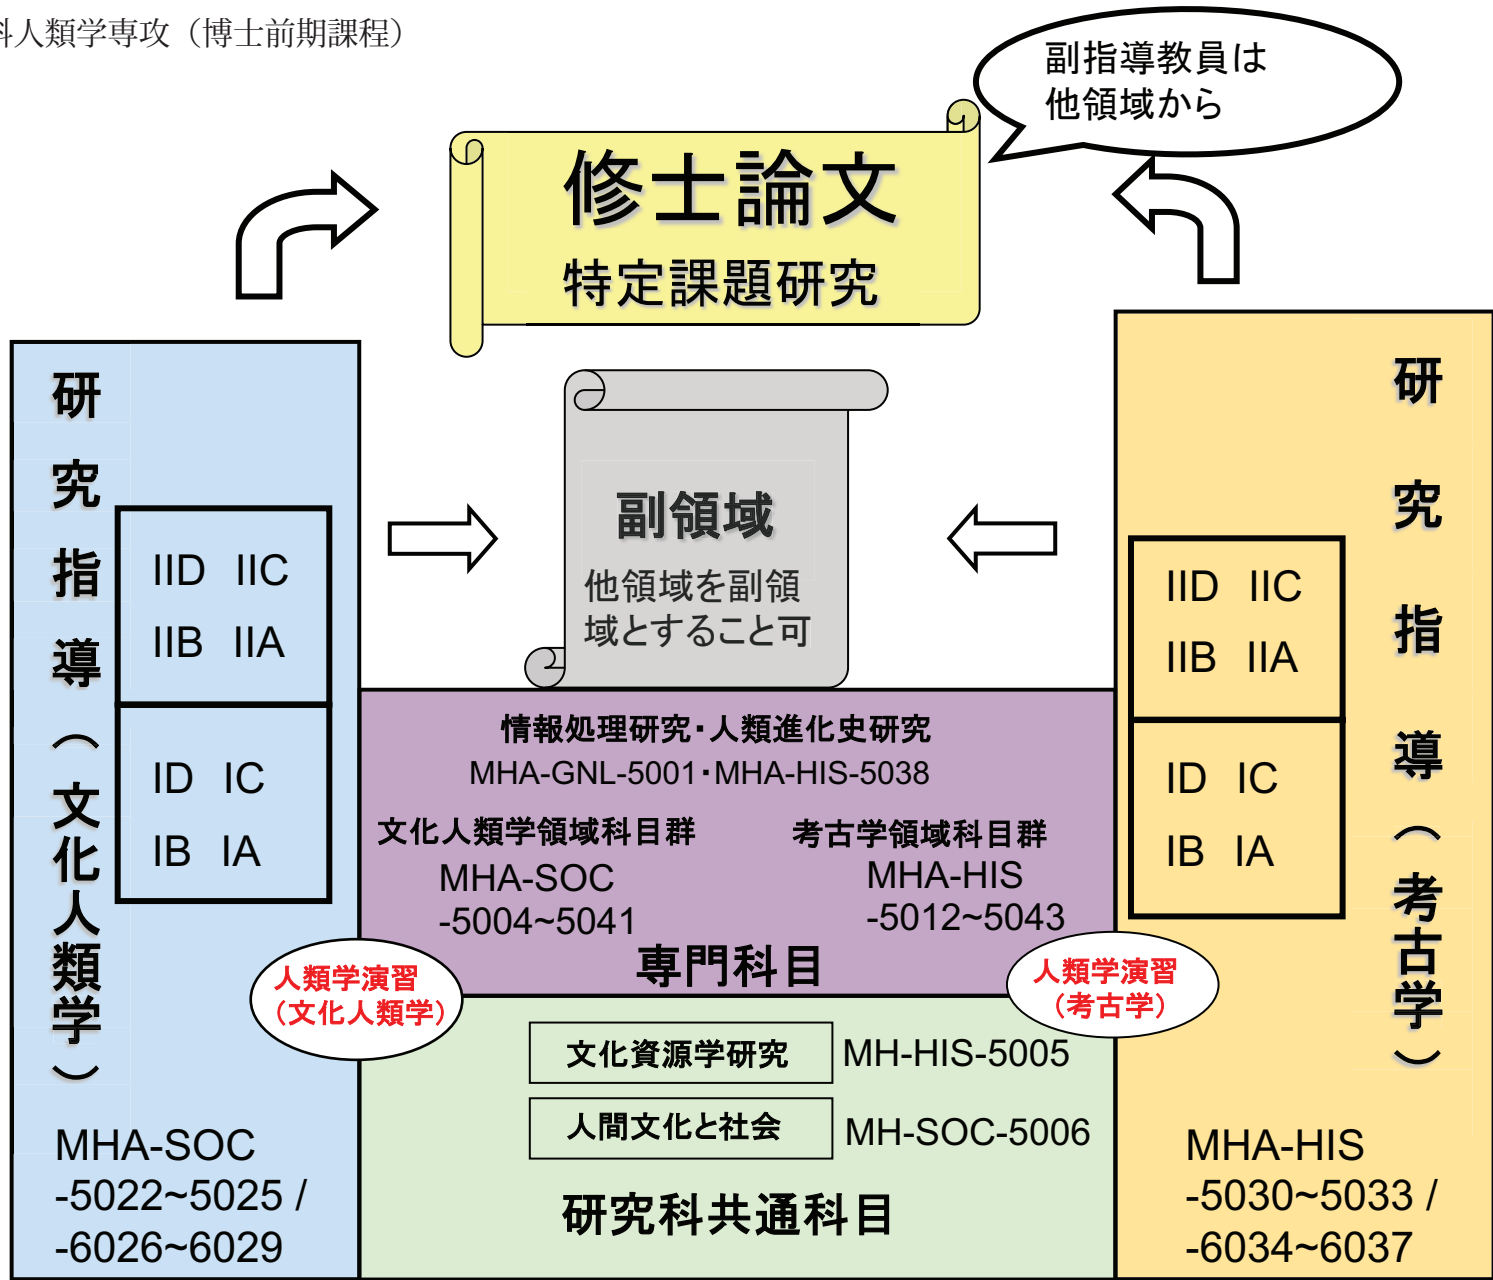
科人類学専攻（博士前期課程）

副指導教員は他領域から

修士論文
特定課題研究

研究指導（文化人類学）

IID IIC
IIB IIA

ID IC
IB IA

副領域
他領域を副領域とすること可

研究指導（考古学）

IID IIC
IIB IIA

ID IC
IB IA

情報処理研究・人類進化史研究
MHA-GNL-5001・MHA-HIS-5038

文化人類学領域科目群
MHA-SOC -5004~5041

考古学領域科目群
MHA-HIS -5012~5043

専門科目

人類学演習（文化人類学）

人類学演習（考古学）

文化資源学研究 MH-HIS-5005

人間文化と社会 MH-SOC-5006

研究科共通科目

MHA-SOC -5022~5025 / -6026~6029

MHA-HIS -5030~5033 / -6034~6037